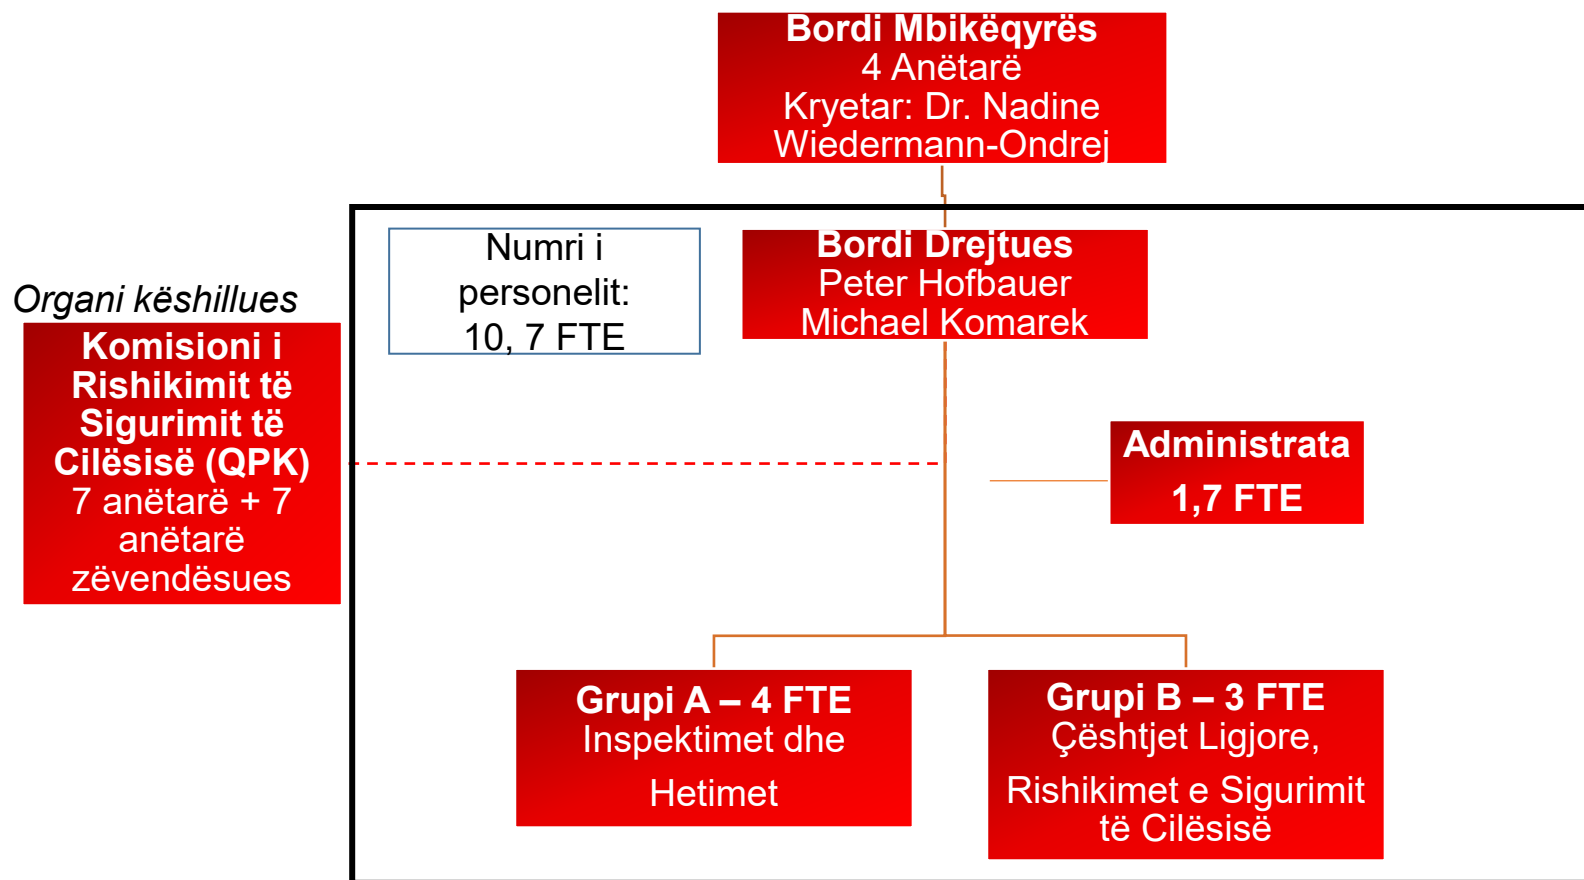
Bordi Mbikëqyrës
4 Anëtarë
Kryetar: Dr. Nadine Wiedermann-Ondrej

Organi këshillues

Komisioni i Rishikimit të Sigurimit të Cilësisë (QPK)
7 anëtarë + 7 anëtarë zëvendësues

Numri i personelit:
10, 7 FTE

Bordi Drejtues
Peter Hofbauer
Michael Komarek

Administrata
1,7 FTE

Grupi A – 4 FTE
Inspektimet dhe
Hetimet

Grupi B – 3 FTE
Çështjet Ligjore,
Rishikimet e Sigurimit të Cilësisë